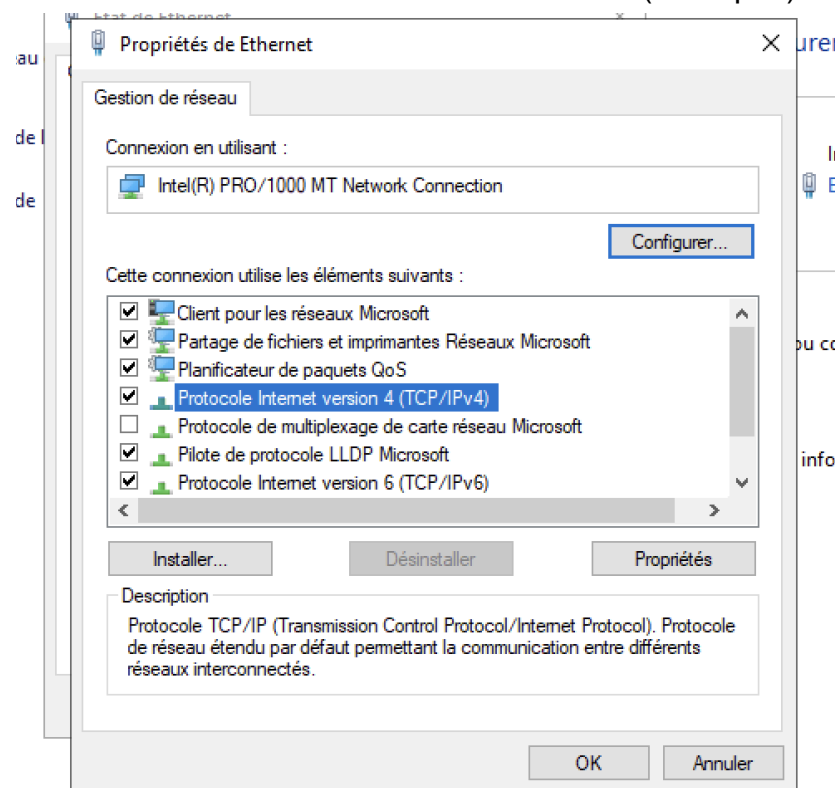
Propriétés de Ethernet

Gestion de réseau

Connexion en utilisant :

Intel(R) PRO/1000 MT Network Connection

Configurer...

Cette connexion utilise les éléments suivants :

Client pour les réseaux Microsoft
Partage de fichiers et imprimantes Réseaux Microsoft
Planificateur de paquets QoS
Protocole Internet version 4 (TCP/IPv4)
Protocole de multiplexage de carte réseau Microsoft
Pilote de protocole LLDP Microsoft
Protocole Internet version 6 (TCP/IPv6)

Installer...
Désinstaller
Propriétés

Description
Protocole TCP/IP (Transmission Control Protocol/Internet Protocol). Protocole de réseau étendu par défaut permettant la communication entre différents réseaux interconnectés.

OK
Annuler